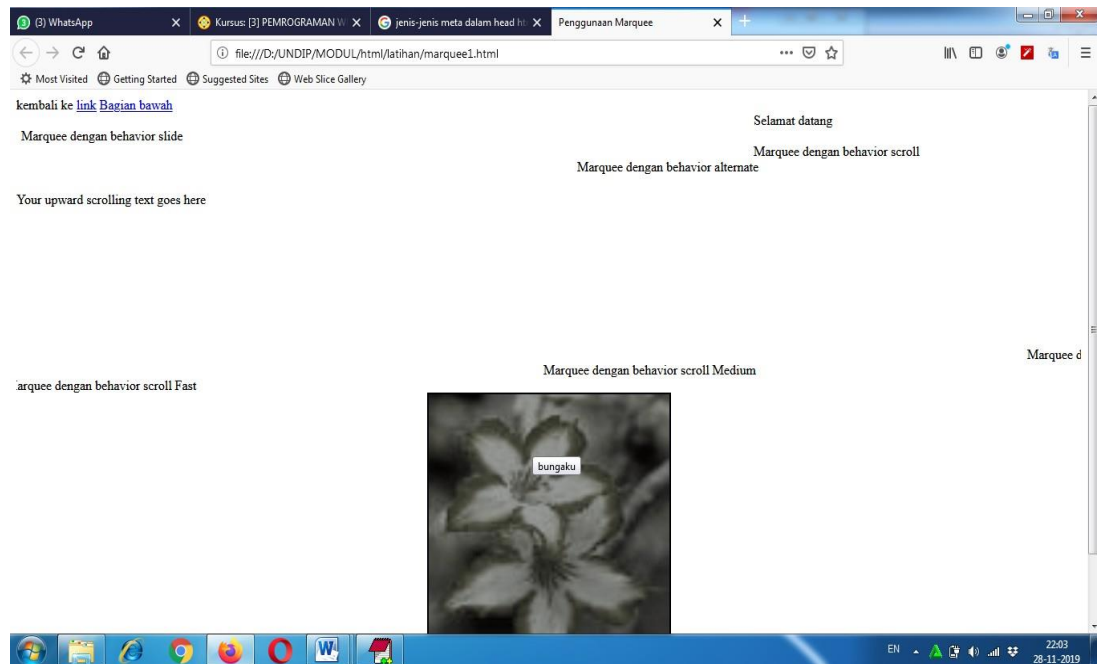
(3) WhatsApp
Kursus: [3] PEMROGRAMAN W
jenis-jenis meta dalam head ht
Penggunaan Marquee

file:///D:/UNDIP/MODUL/html/latihan/marquee1.html

Most Visited Getting Started Suggested Sites Web Slice Gallery

kembali ke link Bagian bawah

Selamat datang

Marquee dengan behavior slide

Marquee dengan behavior scroll

Marquee dengan behavior alternate

Your upward scrolling text goes here

Marquee d

Marquee dengan behavior scroll Medium

arquee dengan behavior scroll Fast

bungaku

EN 22:03 28-11-2019